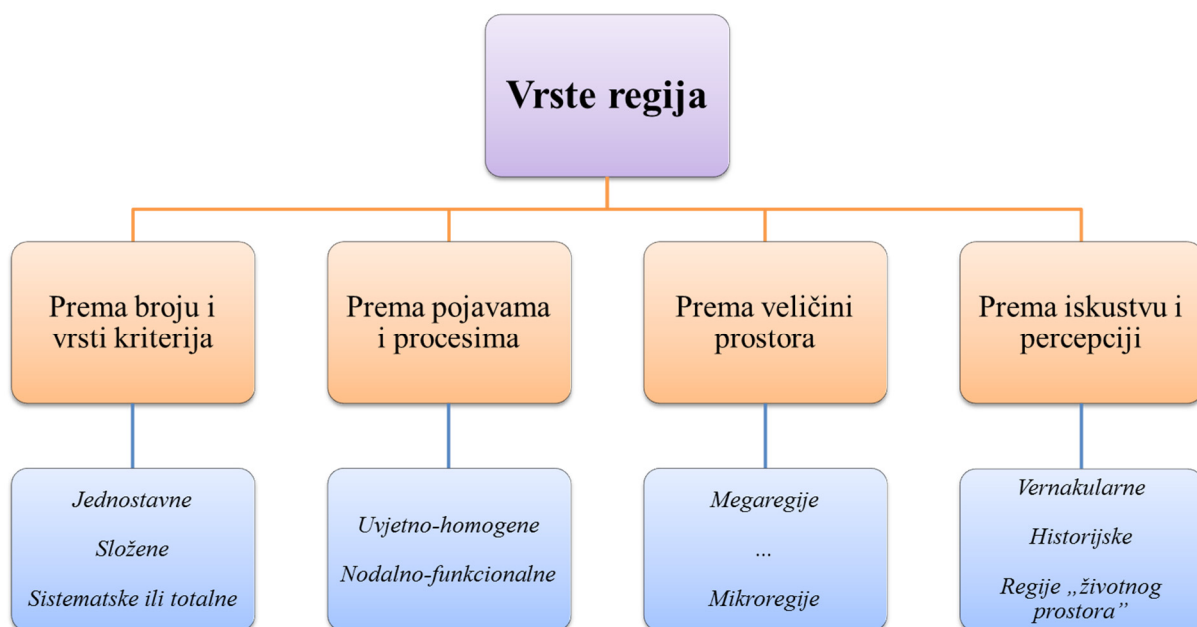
Vrste regija

Prema broju i vrsti kriterija

Prema pojavama i procesima

Prema veličini prostora

Prema iskustvu i percepciji

Jednostavne

Složene

Sistematske ili totalne

Uvjetno-homogene

Nodalno-funkcionalne

Megaregije

...

Mikroregije

Vernakularne

Historijske

Regije „životnog prostora”